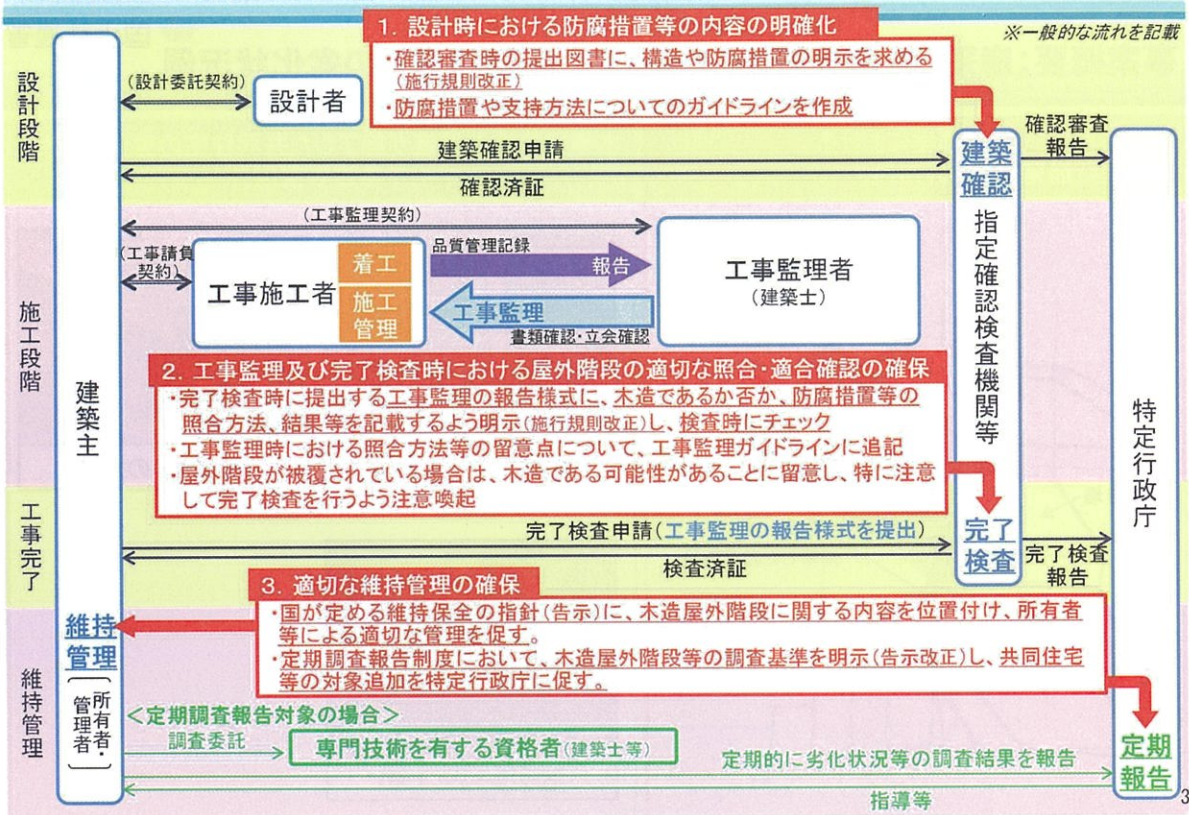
※一般的な流れを記載

1. 設計時における防腐措置等の内容の明確化
・確認審査時の提出図書に、構造や防腐措置の明示を求める(施行規則改正)
・防腐措置や支持方法についてのガイドラインを作成

設計段階

(設計委託契約)

設計者

建築確認申請

確認済証

建築確認

確認審査報告

(工事監理契約)

(工事請負契約)

工事施工者

着工

施工管理

品質管理記録

報告

工事監理

書類確認・立会確認

工事監理者
(建築士)

指定確認検査機関等

施工段階

建築主

2. 工事監理及び完了検査時における屋外階段の適切な照合・適合確認の確保
・完了検査時に提出する工事監理の報告様式に、木造であるか否か、防腐措置等の照合方法、結果等を記載するよう明示(施行規則改正)し、検査時にチェック
・工事監理時における照合方法等の留意点について、工事監理ガイドラインに追記
・屋外階段が被覆されている場合は、木造である可能性があることに留意し、特に注意して完了検査を行うよう注意喚起

特定行政庁

工事完了

完了検査申請(工事監理の報告様式を提出)

検査済証

完了検査

完了検査報告

3. 適切な維持管理の確保
・国が定める維持保全の指針(告示)に、木造屋外階段に関する内容を位置付け、所有者等による適切な管理を促す。
・定期調査報告制度において、木造屋外階段等の調査基準を明示(告示改正)し、共同住宅等の対象追加を特定行政庁に促す。

維持管理

維持管理

(所有者・管理者)

<定期調査報告対象の場合>

調査委託

専門技術を有する資格者(建築士等)

定期的に劣化状況等の調査結果を報告

指導等

定期報告

3